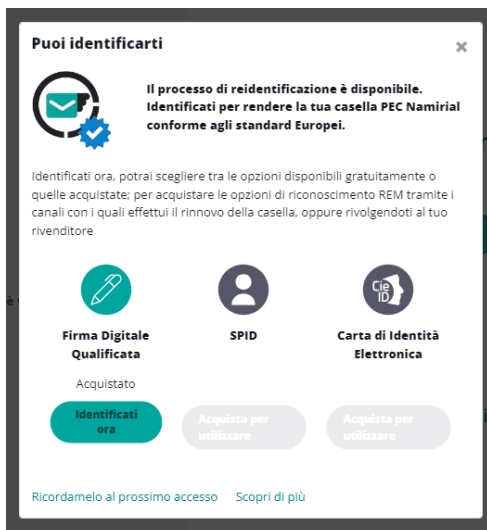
Puoi identificarti

×

Il processo di reidentificazione è disponibile. Identificati per rendere la tua casella PEC Namirial conforme agli standard Europei.

Identificati ora, potrai scegliere tra le opzioni disponibili gratuitamente o quelle acquistate; per acquistare le opzioni di riconoscimento REM tramite i canali con i quali effettui il rinnovo della casella, oppure rivolgendoti al tuo rivenditore

Cie ID

Firma Digitale Qualificata

SPID

Carta di Identità Elettronica

Acquistato

Identificati ora

Acquista per utilizzare

Acquista per utilizzare

Ricordamelo al prossimo accesso

Scopri di più